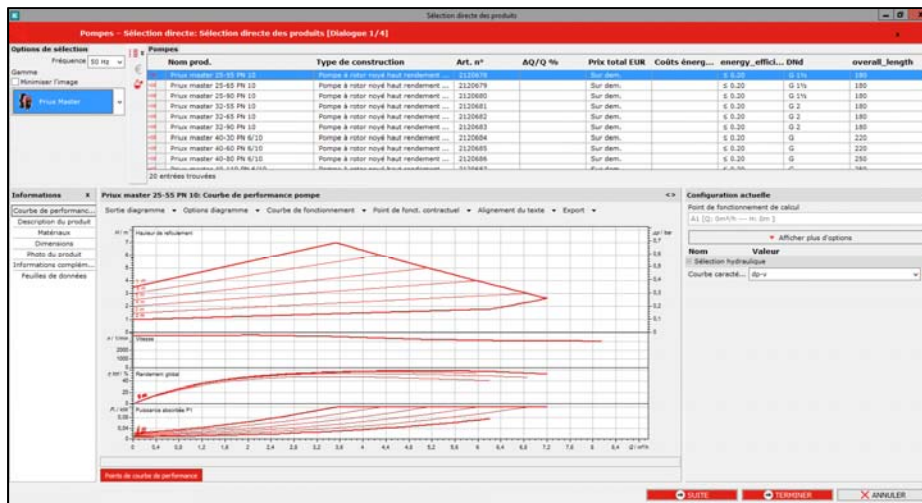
Sélection directe des produits

Pompes – Sélection directe: Sélection directe des produits [Dialogue 1/4]

Options de sélection
Fréquence 50 Hz
Gamme
Minimiser l'image
Priux Master

Pompes

| | Nom prod. | Type de construction | Art. n° | ΔQ/Q % | Prix total EUR | Coûts énerg... | energy_effici... | DNd | overall_length |
|---|---|---|---|---|---|---|---|---|---|
| | Priux master 25-55 PN 10 | Pompe à rotor noyé haut rendement ... | 2120678 | | Sur dem. | | ≤ 0.20 | G 1½ | 180 |
| | Priux master 25-65 PN 10 | Pompe à rotor noyé haut rendement ... | 2120679 | | Sur dem. | | ≤ 0.20 | G 1½ | 180 |
| | Priux master 25-90 PN 10 | Pompe à rotor noyé haut rendement ... | 2120680 | | Sur dem. | | ≤ 0.20 | G 1½ | 180 |
| | Priux master 32-55 PN 10 | Pompe à rotor noyé haut rendement ... | 2120681 | | Sur dem. | | ≤ 0.20 | G 2 | 180 |
| | Priux master 32-65 PN 10 | Pompe à rotor noyé haut rendement ... | 2120682 | | Sur dem. | | ≤ 0.20 | G 2 | 180 |
| | Priux master 32-90 PN 10 | Pompe à rotor noyé haut rendement ... | 2120683 | | Sur dem. | | ≤ 0.20 | G 2 | 180 |
| | Priux master 40-30 PN 6/10 | Pompe à rotor noyé haut rendement ... | 2120684 | | Sur dem. | | ≤ 0.20 | G | 220 |
| | Priux master 40-60 PN 6/10 | Pompe à rotor noyé haut rendement ... | 2120685 | | Sur dem. | | ≤ 0.20 | G | 220 |
| | Priux master 40-80 PN 6/10 | Pompe à rotor noyé haut rendement ... | 2120686 | | Sur dem. | | ≤ 0.20 | G | 250 |

20 entrées trouvées

Informations
Courbe de performanc...
Description du produit
Matériaux
Dimensions
Photo du produit
Informations complém...
Feuilles de données

Priux master 25-55 PN 10: Courbe de performance pompe

Sortie diagramme ▾ Options diagramme ▾ Courbe de fonctionnement ▾ Point de fonct. contractuel ▾ Alignement du texte ▾ Export ▾

H/m Hauteur de refoulement
Vitesse
Rendement global
Puissance absorbée P1
Q/m³/h

0 0,4 0,8 1,2 1,6 2 2,4 2,8 3,2 3,6 4 4,4 4,8 5,2 5,6 6 6,4 6,8 7,2 7,6 8 8,4 8,8

Points de courbe de performance

Configuration actuelle
Point de fonctionnement de calcul
A1 (Q: 0m³/h — H: 0m)
Afficher plus d'options
Nom Valeur
Sélection hydraulique
Courbe caracté... dp-v

SUITE TERMINER ANNULER